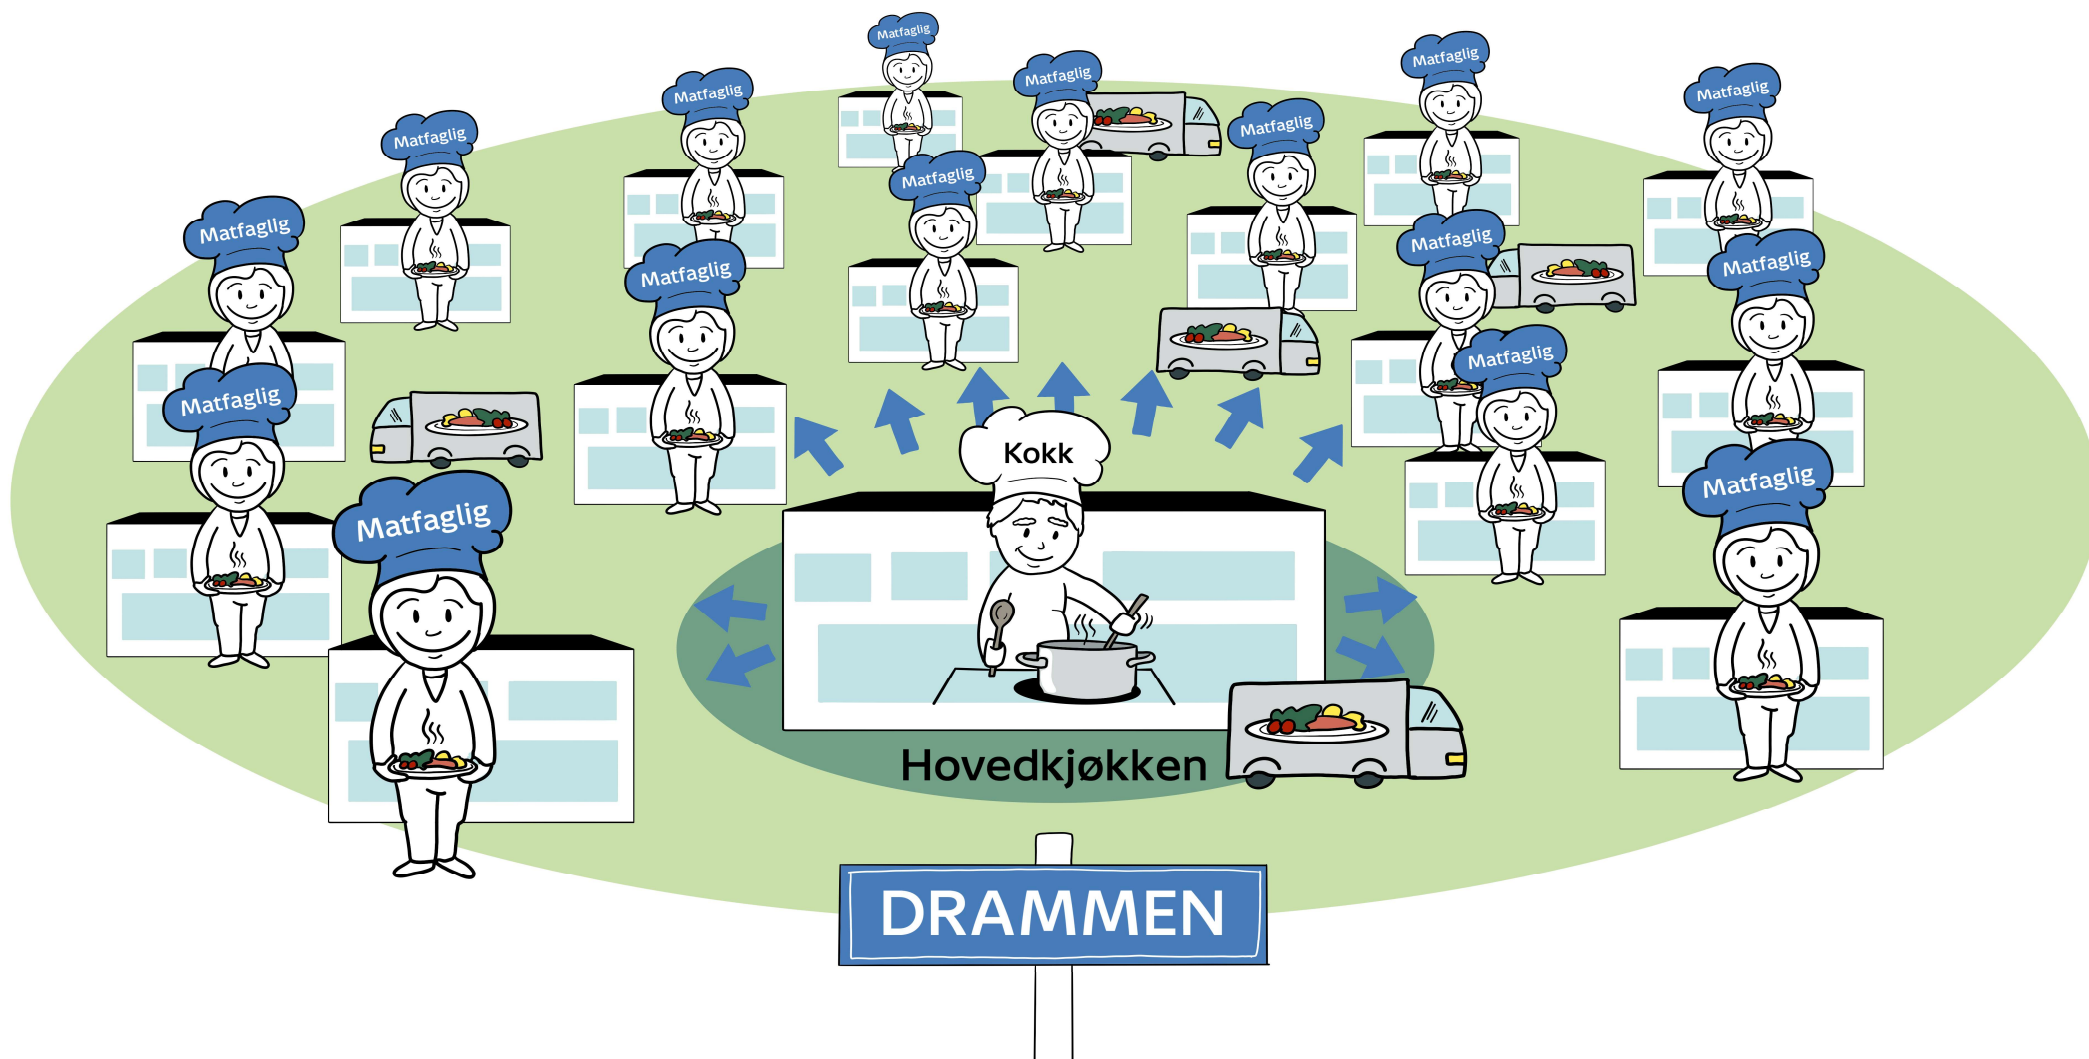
Matfaglig

Matfaglig

Matfaglig

Matfaglig

Matfaglig

Matfaglig

Matfaglig

Matfaglig

Matfaglig

Matfaglig

Matfaglig

Matfaglig

Matfaglig

Matfaglig

Matfaglig

Matfaglig

Matfaglig

Kokk

Hovedkjøkken

DRAMMEN